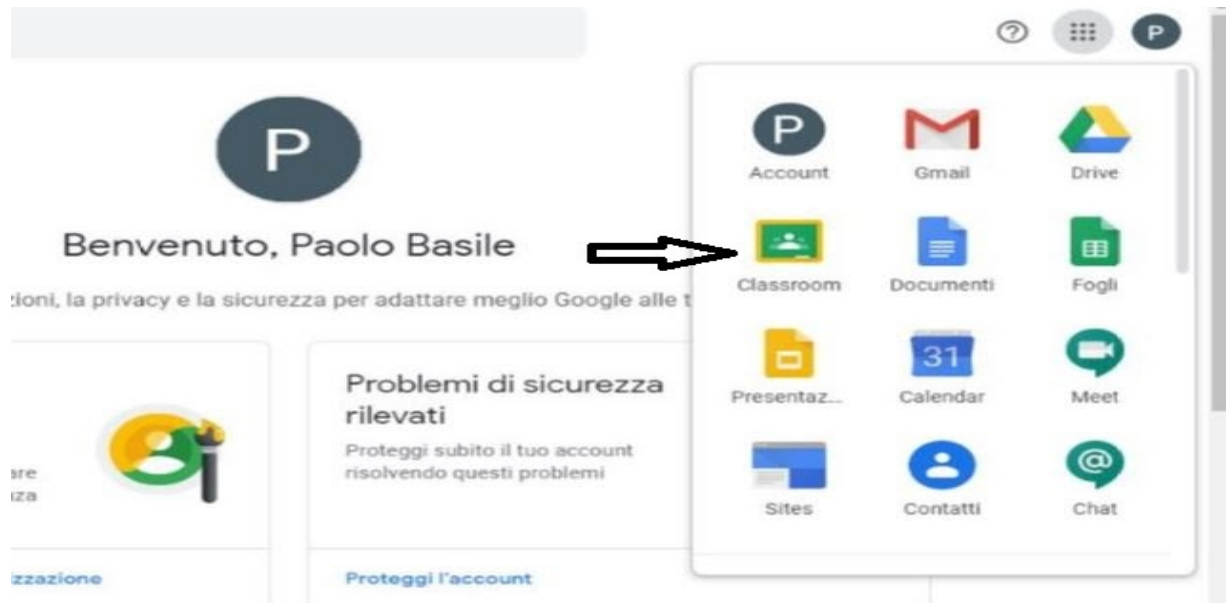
P

P

Benvenuto, Paolo Basile

zioni, la privacy e la sicurezza per adattare meglio Google alle t

are
zza

zzazione

Problemi di sicurezza rilevati

Proteggi subito il tuo account risolvendo questi problemi

Proteggi l'account

P
Account

Gmail

Drive

Classroom

Documenti

Fogli

Presentaz...

31
Calendar

Meet

Sites

Contatti

Chat